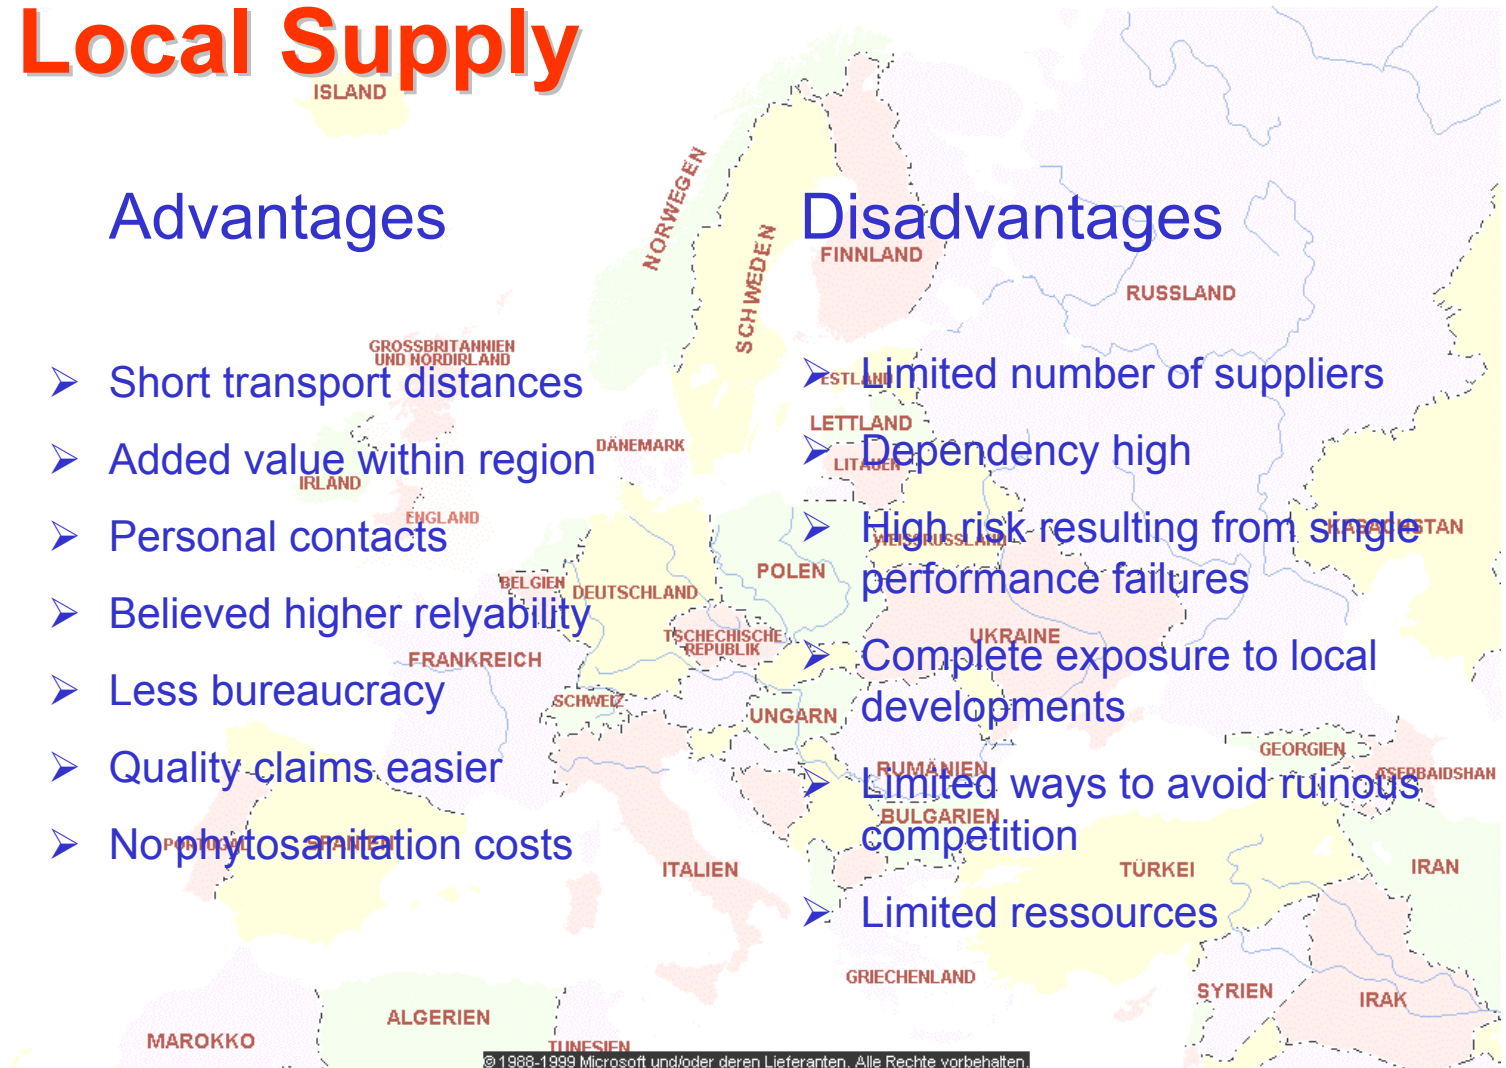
Local Supply

ISLAND

Advantages

Disadvantages

FINNLAND

NORWEGEN

SCHWEDEN

RUSSLAND

GROSSBRITANNIEN UND NORDIRLAND

- Short transport distances
- Added value within region
- Personal contacts
- Believed higher relyability
- Less bureaucracy
- Quality claims easier
- No phytosanitation costs

- Limited number of suppliers
- Dependency high
- High risk resulting from single performance failures
- Complete exposure to local developments
- Limited ways to avoid ruinous competition
- Limited ressources

ESTLAND

LETTLAND

LITAUEN

DÄNEMARK

IRLAND

ENGLAND

WEISSRUSSLAND

KASACHSTAN

BELGIEN

DEUTSCHLAND

POLEN

TSCHECHISCHE REPUBLIK

UKRAINE

FRANKREICH

SCHWEIZ

UNGARN

GEORGIEN

RUMÄNIEN

ASERBAIDSHAN

BULGARIEN

PORTUGAL

SPANIEN

ITALIEN

TÜRKEI

IRAN

GRIECHENLAND

SYRIEN

IRAK

ALGERIEN

MAROKKO

TUNESIEN

© 1988-1999 Microsoft und/oder deren Lieferanten. Alle Rechte vorbehalten.